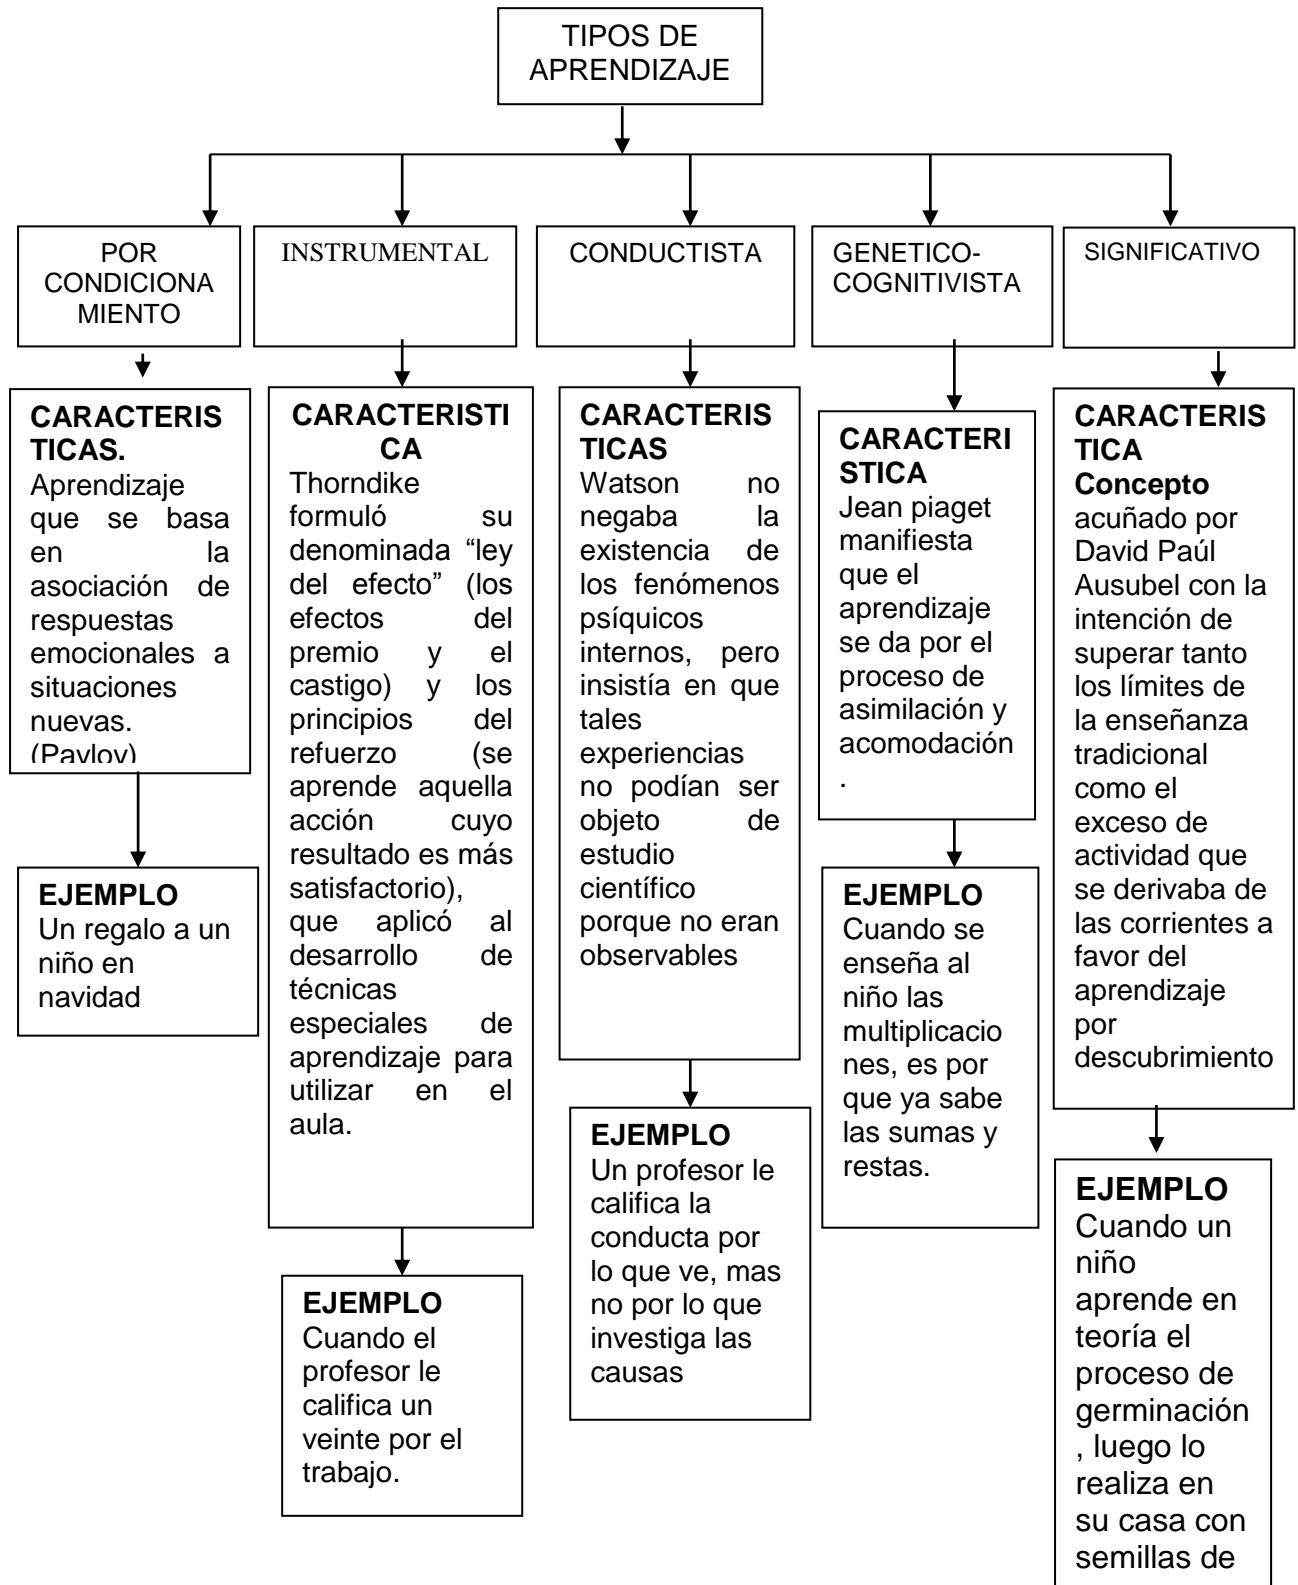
TIPOS DE APRENDIZAJE

POR CONDICIONA MIENTO

CARACTERIS TICAS.
Aprendizaje que se basa en la asociación de respuestas emocionales a situaciones nuevas. (Pavlov)

EJEMPLO
Un regalo a un niño en navidad

INSTRUMENTAL

CARACTERISTI CA
Thorndike formuló su denominada "ley del efecto" (los efectos del premio y el castigo) y los principios del refuerzo (se aprende aquella acción cuyo resultado es más satisfactorio), que aplicó al desarrollo de técnicas especiales de aprendizaje para utilizar en el aula.

EJEMPLO
Cuando el profesor le califica un veinte por el trabajo.

CONDUCTISTA

CARACTERIS TICAS
Watson no negaba la existencia de los fenómenos psíquicos internos, pero insistía en que tales experiencias no podían ser objeto de estudio científico porque no eran observables

EJEMPLO
Un profesor le califica la conducta por lo que ve, mas no por lo que investiga las causas

GENETICO-COGNITIVISTA

CARACTERI STICA
Jean piaget manifiesta que el aprendizaje se da por el proceso de asimilación y acomodación .

EJEMPLO
Cuando se enseña al niño las multiplicacio nes, es por que ya sabe las sumas y restas.

SIGNIFICATIVO

CARACTERIS TICA
Concepto acuñado por David Paúl Ausubel con la intención de superar tanto los límites de la enseñanza tradicional como el exceso de actividad que se derivaba de las corrientes a favor del aprendizaje por descubrimiento

EJEMPLO
Cuando un niño aprende en teoría el proceso de germinación , luego lo realiza en su casa con semillas de